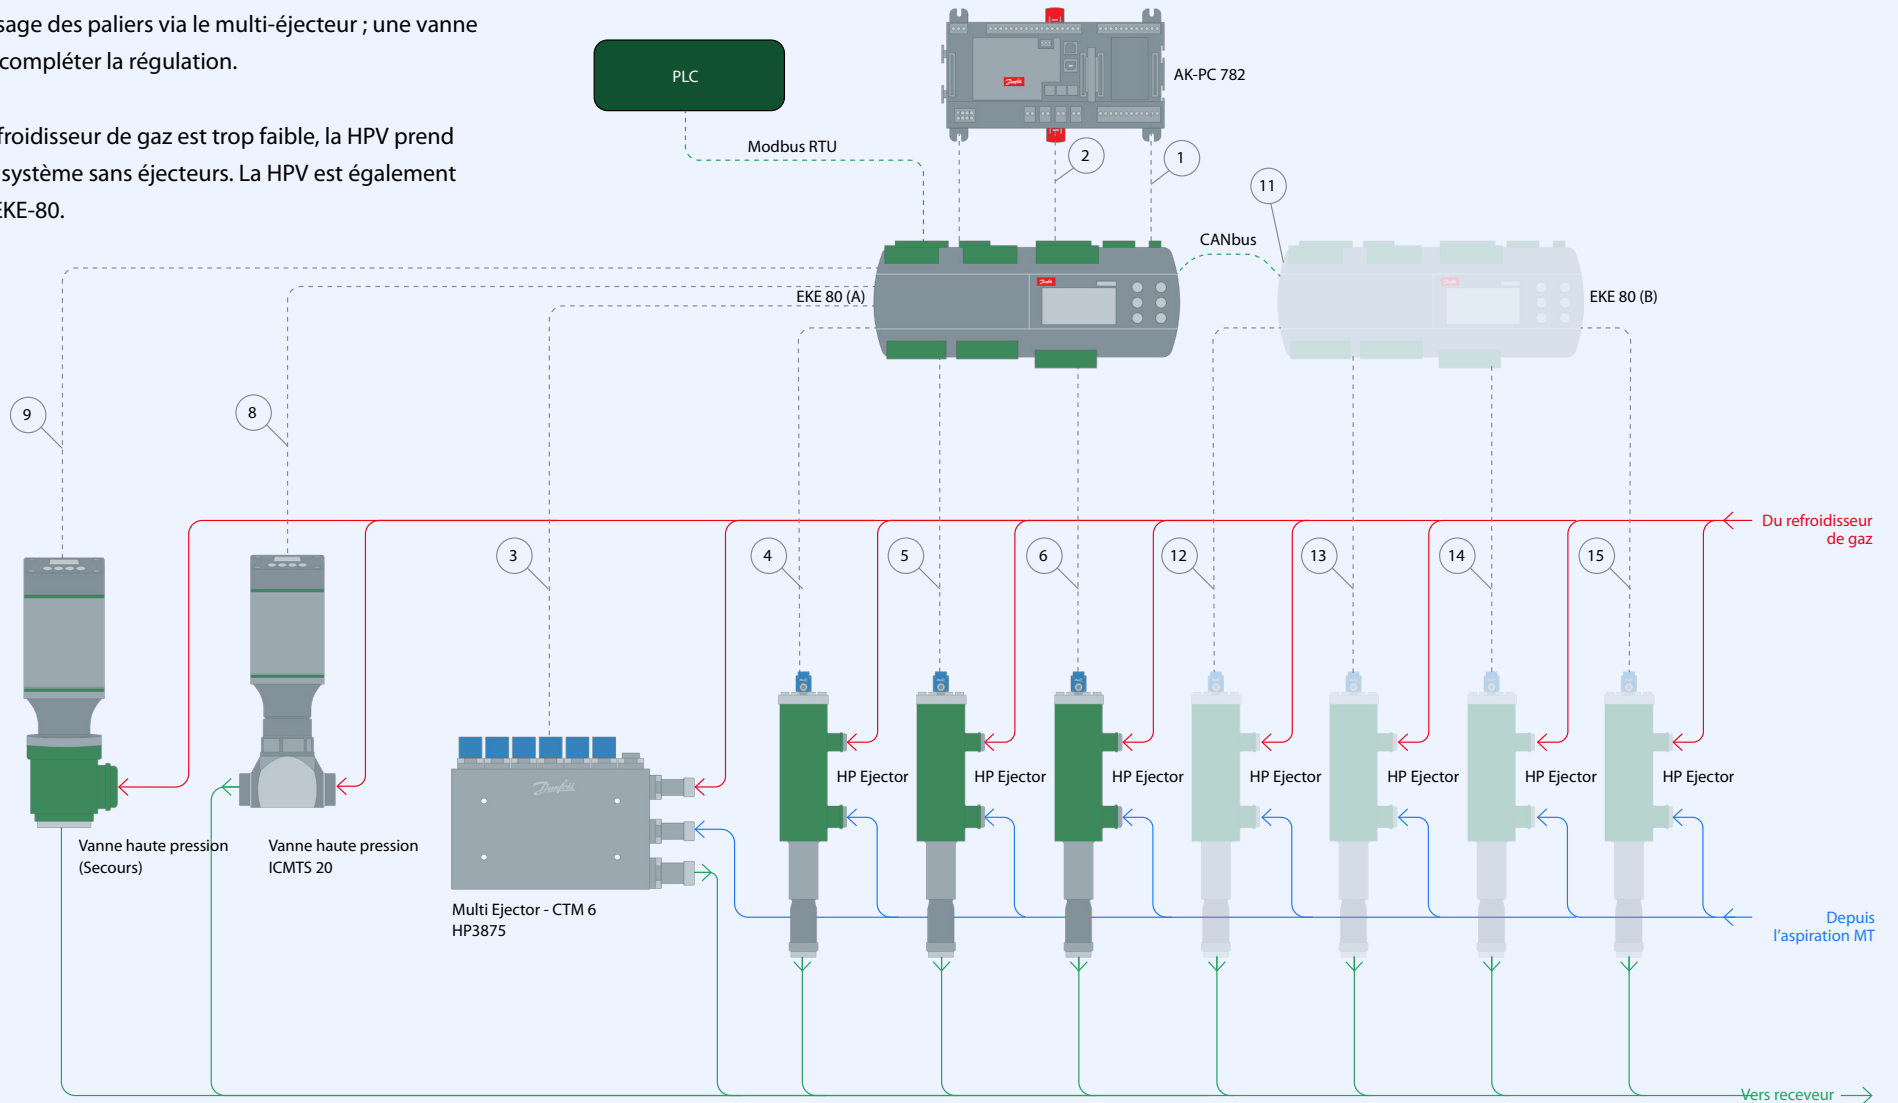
sage des paliers via le multi-éjecteur ; une vanne compléter la régulation.

froidisseur de gaz est trop faible, la HPV prend système sans éjecteurs. La HPV est également EKE-80.

PLC

AK-PC 782

Modbus RTU

2

1

11

CANbus

EKE 80 (A)

EKE 80 (B)

9

8

Du refroidisseur de gaz

3

4

5

6

12

13

14

15

HP Ejector

HP Ejector

HP Ejector

HP Ejector

HP Ejector

HP Ejector

HP Ejector

Vanne haute pression (Secours)

Vanne haute pression ICMTS 20

Multi Ejector - CTM 6 HP3875

Depuis l'aspiration MT

Vers receveur